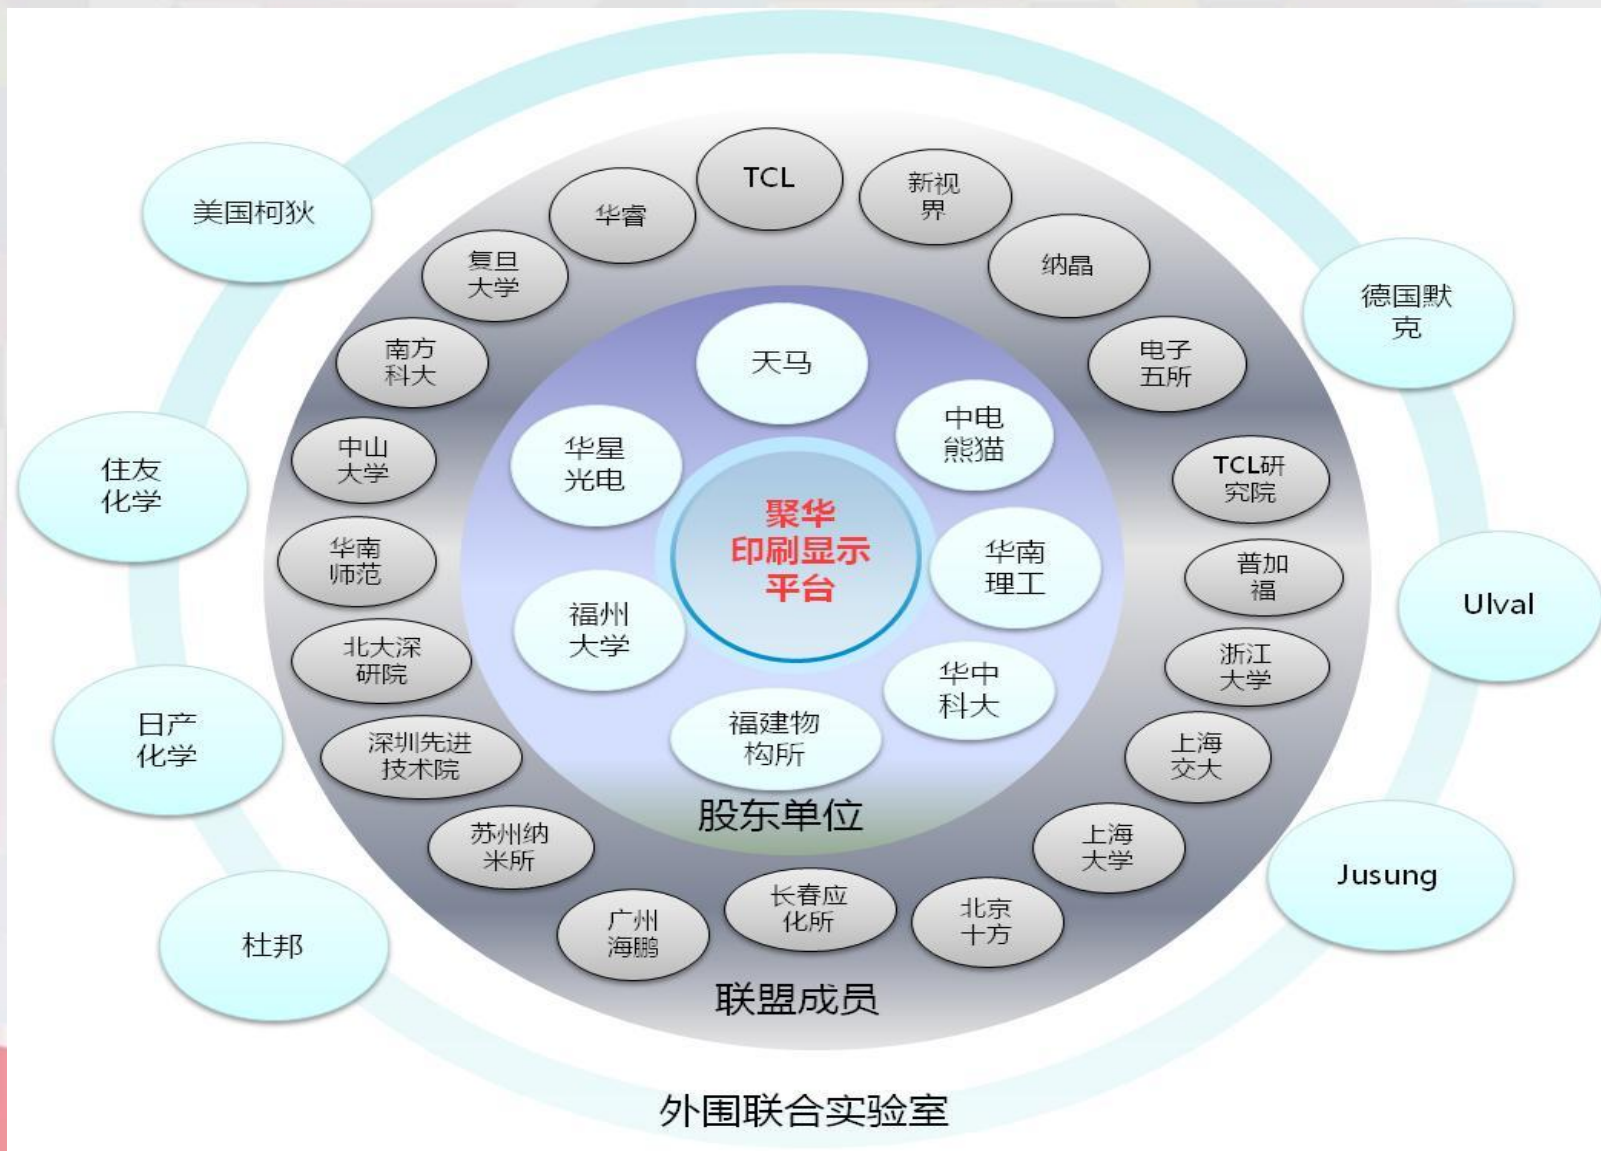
聚华
印刷显示
平台

天马

中电
熊猫

华南
理工

华中
科大

福建物
构所

福州
大学

华星
光电

股东单位

TCL

新视
界

纳晶

电子
五所

TCL研
究院

普加
福

浙江
大学

上海
交大

上海
大学

北京
十方

长春应
化所

广州
海鹏

苏州纳
米所

深圳先进
技术院

北大深
研院

华南
师范

中山
大学

南方
科大

复旦
大学

华睿

联盟成员

美国柯狄

德国默
克

Ulval

Jusung

杜邦

日产
化学

住友
化学

外围联合实验室